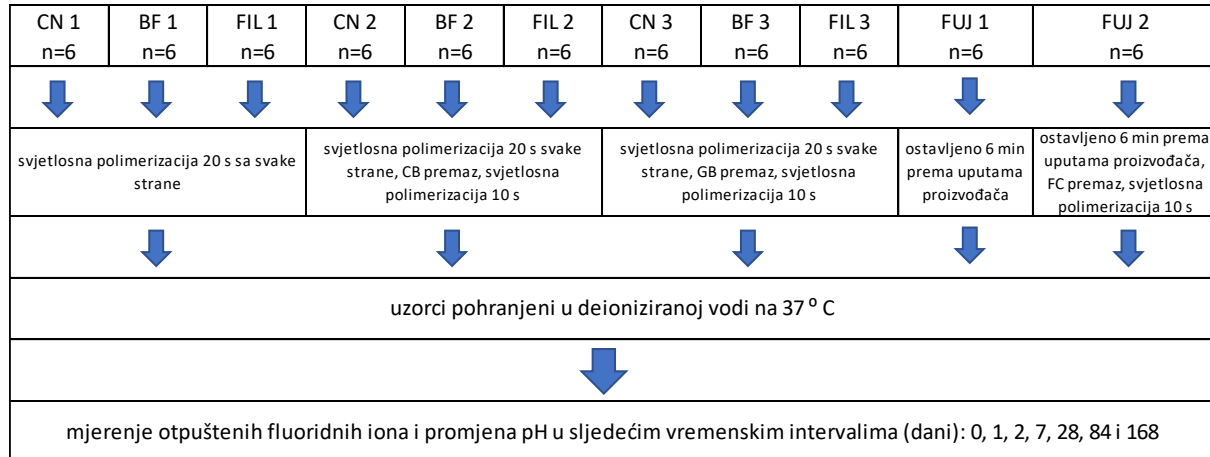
| CN 1 n=6 | BF 1 n=6 | FIL 1 n=6 | CN 2 n=6 | BF 2 n=6 | FIL 2 n=6 | CN 3 n=6 | BF 3 n=6 | FIL 3 n=6 | FUJ 1 n=6 | FUJ 2 n=6 |
|---|---|---|---|---|---|---|---|---|---|---|

svjetlosna polimerizacija 20 s sa svake strane

svjetlosna polimerizacija 20 s svake strane, CB premaz, svjetlosna polimerizacija 10 s

svjetlosna polimerizacija 20 s svake strane, GB premaz, svjetlosna polimerizacija 10 s

ostavljeno 6 min prema uputama proizvođača

ostavljeno 6 min prema uputama proizvođača, FC premaz, svjetlosna polimerizacija 10 s

uzorci pohranjeni u deioniziranoj vodi na 37 $^o$ C

mjerenje otpuštenih fluoridnih iona i promjena pH u sljedećim vremenskim intervalima (dani): 0, 1, 2, 7, 28, 84 i 168